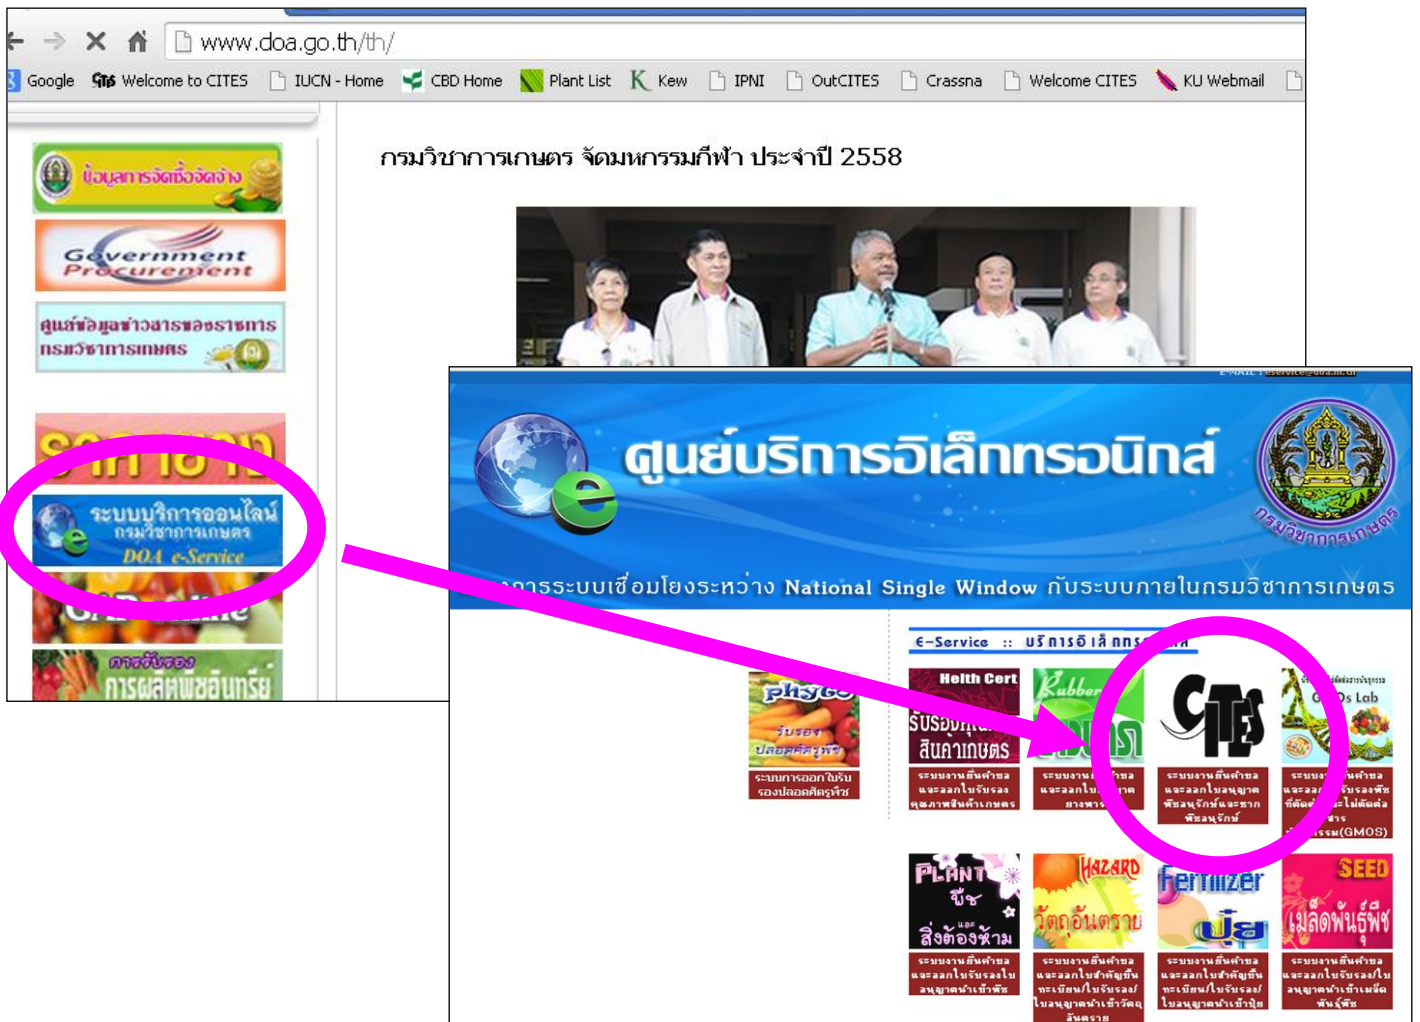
www.doa.go.th/th/

Google Welcome to CITES IUCN - Home CBD Home Plant List Kew IPNI OutCITES Crassna Welcome CITES KU Webmail

ข้อมูลการจัดซื้อจัดจ้าง

Government Procurement

ศูนย์ข้อมูลข่าวสารของราชการ กรมวิชาการเกษตร

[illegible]

ระบบบริการออนไลน์ กรมวิชาการเกษตร DOA e-Service

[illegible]

การรับรอง การผลิตพืชอินทรีย์

กรมวิชาการเกษตร จัดมหกรรมกีฬา ประจำปี 2558

E-MAIL : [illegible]

ศูนย์บริการอิเล็กทรอนิกส์

กรมวิชาการเกษตร

การระบบเชื่อมโยงระหว่าง National Single Window กับระบบภายในกรมวิชาการเกษตร

E-Service :: บริการอิเล็กทรอ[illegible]

phyto รับรองปลอดศัตรูพืช
ระบบการออกใบรับรองปลอดศัตรูพืช

Helth Cert
รับรองคุณภาพ สินค้าเกษตร
ระบบงานยื่นคำขอและออกใบรับรองคุณภาพสินค้าเกษตร

Rubber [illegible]
ระบบงาน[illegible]ขอและออกใบ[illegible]าต ยางพา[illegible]

CITES
ระบบงานยื่นคำขอและออกใบอนุญาตพืชอนุรักษ์และซากพืชอนุรักษ์

GMOs Lab
ระบบ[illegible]นคำขอและออ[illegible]รับรองพืชที่ตัด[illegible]ะไม่ตัดต่อสาร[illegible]รรม(GMOS)

PLANT พืช และ สิ่งต้องห้าม
ระบบงานยื่นคำขอและออกใบรับรองใบอนุญาตนำเข้าพืช

HAZARD วัตถุอันตราย
ระบบงานยื่นคำขอและออกใบสำคัญขึ้นทะเบียน/ใบรับรอง/ใบอนุญาตนำเข้าวัตถุอันตราย

Fertilizer ปุ๋ย
ระบบงานยื่นคำขอและออกใบสำคัญขึ้นทะเบียน/ใบรับรอง/ใบอนุญาตนำเข้าปุ๋ย

SEED เมล็ดพันธุ์พืช
ระบบงานยื่นคำขอและออกใบรับรอง/ใบอนุญาตนำเข้าเมล็ดพันธุ์พืช